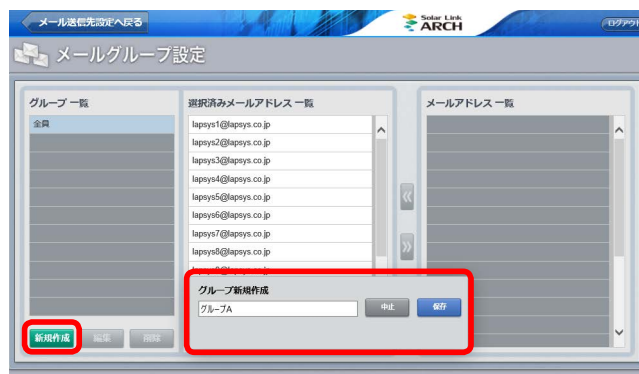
メール送信先設定へ戻る

Solar Link ARCH

ログアウト

メールグループ設定

グループ一覧

全員

新規作成

編集

削除

選択済みメールアドレス一覧

lapsys1@lapsys.co.jp

lapsys2@lapsys.co.jp

lapsys3@lapsys.co.jp

lapsys4@lapsys.co.jp

lapsys5@lapsys.co.jp

lapsys6@lapsys.co.jp

lapsys7@lapsys.co.jp

lapsys8@lapsys.co.jp

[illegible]

メールアドレス一覧

グループ新規作成

グループA

中止

保存